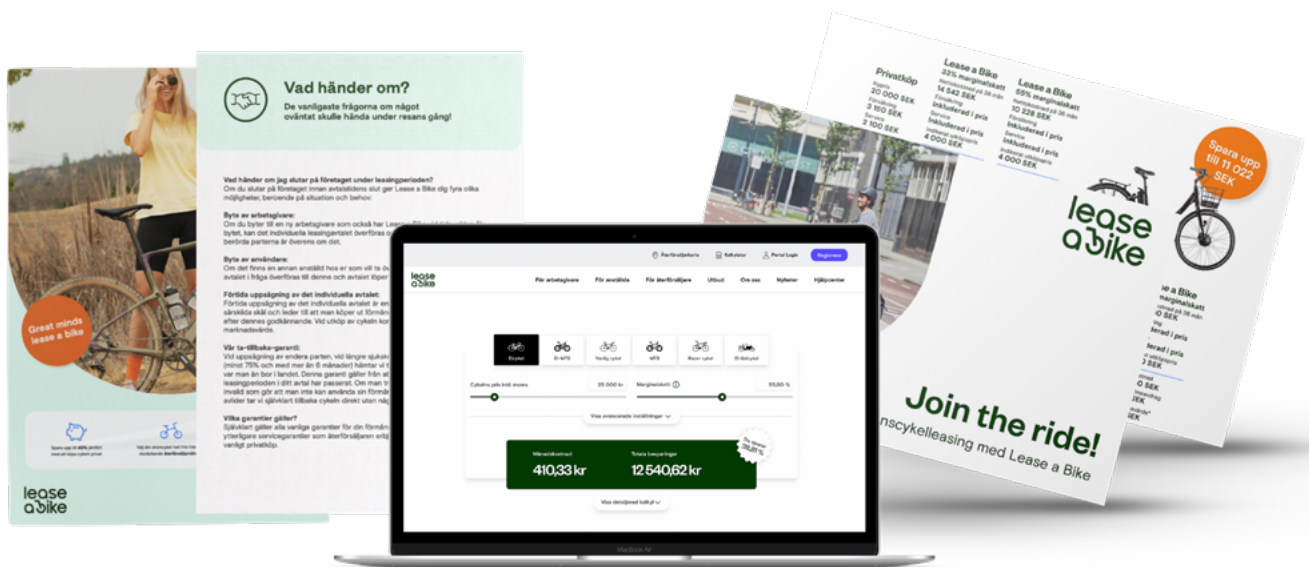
Great minds lease a bike

lease a bike

Vad händer om?

De vanligaste frågorna om något oväntat skulle hända under resans gång!

Vad händer om jag slutar på företaget under leasingperioden?
Om du slutar på företaget innan avtalstidens slut ger Lease a Bike dig fyra olika möjligheter, beroende på situation och behov:

Byte av arbetsgivare:
Om du byter till en ny arbetsgivare som också har Lease a Bike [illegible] bytet, kan det individuella leasingavtalet överföras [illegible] berörda parterna är överens om det.

Byte av användare:
Om det finns en annan anställd hos er som vill ta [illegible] avtalet i fråga överföras till denne och avtalet löper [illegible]

Förtida uppsägning av det individuella avtalet:
Förtida uppsägning av det individuella avtalet är en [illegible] särskilda skäl och leder till att man köper ut förmån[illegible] efter dennes godkännande. Vid utköp av cykeln kon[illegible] marknadsvärde.

Vår ta-tillbaka-garanti:
Vid uppsägning av endera parten, vid längre sjukskr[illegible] (minst 75% och med mer än 6 månader) hämtar vi t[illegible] var man än bor i landet. Denna garanti gäller från att leasingperioden i ditt avtal har passerat. Om man t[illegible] invalid som gör att man inte kan använda sin förmån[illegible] avlider tar vi självklart tillbaka cykeln direkt utan näg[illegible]

Vilka garantier gäller?
Självklart gäller alla vanliga garantier för din förmån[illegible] ytterligare servicegarantier som återförsäljaren erbj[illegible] vanligt privatköp.

Återförsäljarkarta Kalkylator Portal Login Registrera

lease a bike

För arbetsgivare För anställda För återförsäljare Utbud Om oss Nyheter Hjälpcenter

Elcykel El-MTB Vanlig cykel MTB Racer cykel El-lådcykel

Cykelns pris inkl. moms 25 000 kr
Marginalskatt 55,00 %

Visa avancerade inställningar

Du sparar 38,81 %

Månadskostnad 410,33 kr
Totala besparingar 12 540,62 kr

Visa detaljerad kalkyl

MacBook Air

Privatköp
Cykeln 20 000 SEK
Försäkring 2 150 SEK
Service 2 100 SEK

Lease a Bike
32% marginalskatt
Nettokostnad på 36 mån 14 542 SEK
Försäkring Inkluderad i pris
Service Inkluderad i pris
Indirekt utköpspris 4 000 SEK

Lease a Bike
55% marginalskatt
Nettokostnad på 36 mån 10 228 SEK
Försäkring Inkluderad i pris
Service Inkluderad i pris
Indirekt utköpspris 4 000 SEK

Spara upp till 11 022 SEK

lease a bike

Join the ride!
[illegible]nscykelleasing med Lease a Bike